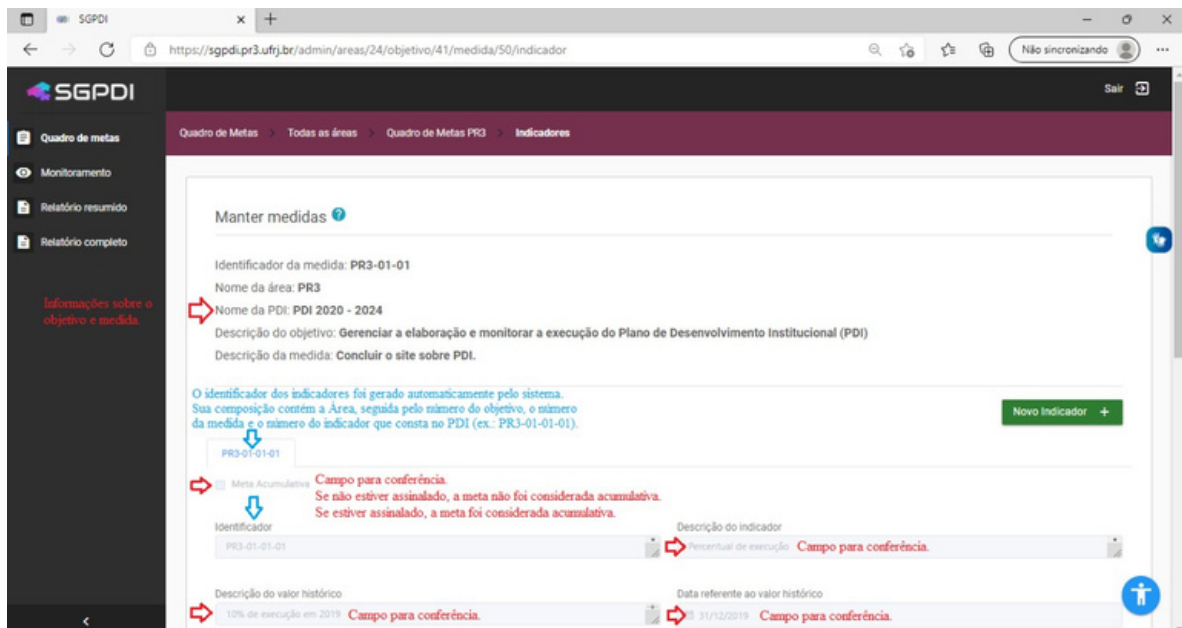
SGPDI
https://sgpdi.pr3.ufrj.br/admin/areas/24/objetivo/41/medida/50/indicador
Não sincronizando

SGPDI
Sair

Quadro de metas
Monitoramento
Relatório resumido
Relatório completo

Informações sobre o objetivo e medida.

Quadro de Metas > Todas as áreas > Quadro de Metas PR3 > Indicadores

Manter medidas

Identificador da medida: PR3-01-01
Nome da área: PR3
Nome da PDI: PDI 2020 - 2024
Descrição do objetivo: Gerenciar a elaboração e monitorar a execução do Plano de Desenvolvimento Institucional (PDI)
Descrição da medida: Concluir o site sobre PDI.

O identificador dos indicadores foi gerado automaticamente pelo sistema. Sua composição contém a Área, seguida pelo número do objetivo, o número da medida e o número do indicador que consta no PDI (ex.: PR3-01-01-01).

Novo Indicador +

PR3-01-01-01

Meta Acumulativa
Campo para conferência.
Se não estiver assinalado, a meta não foi considerada acumulativa.
Se estiver assinalado, a meta foi considerada acumulativa.

Identificador
PR3-01-01-01

Descrição do indicador
Percentual de execução Campo para conferência.

Descrição do valor histórico
10% de execução em 2019 Campo para conferência.

Data referente ao valor histórico
31/12/2019 Campo para conferência.

<